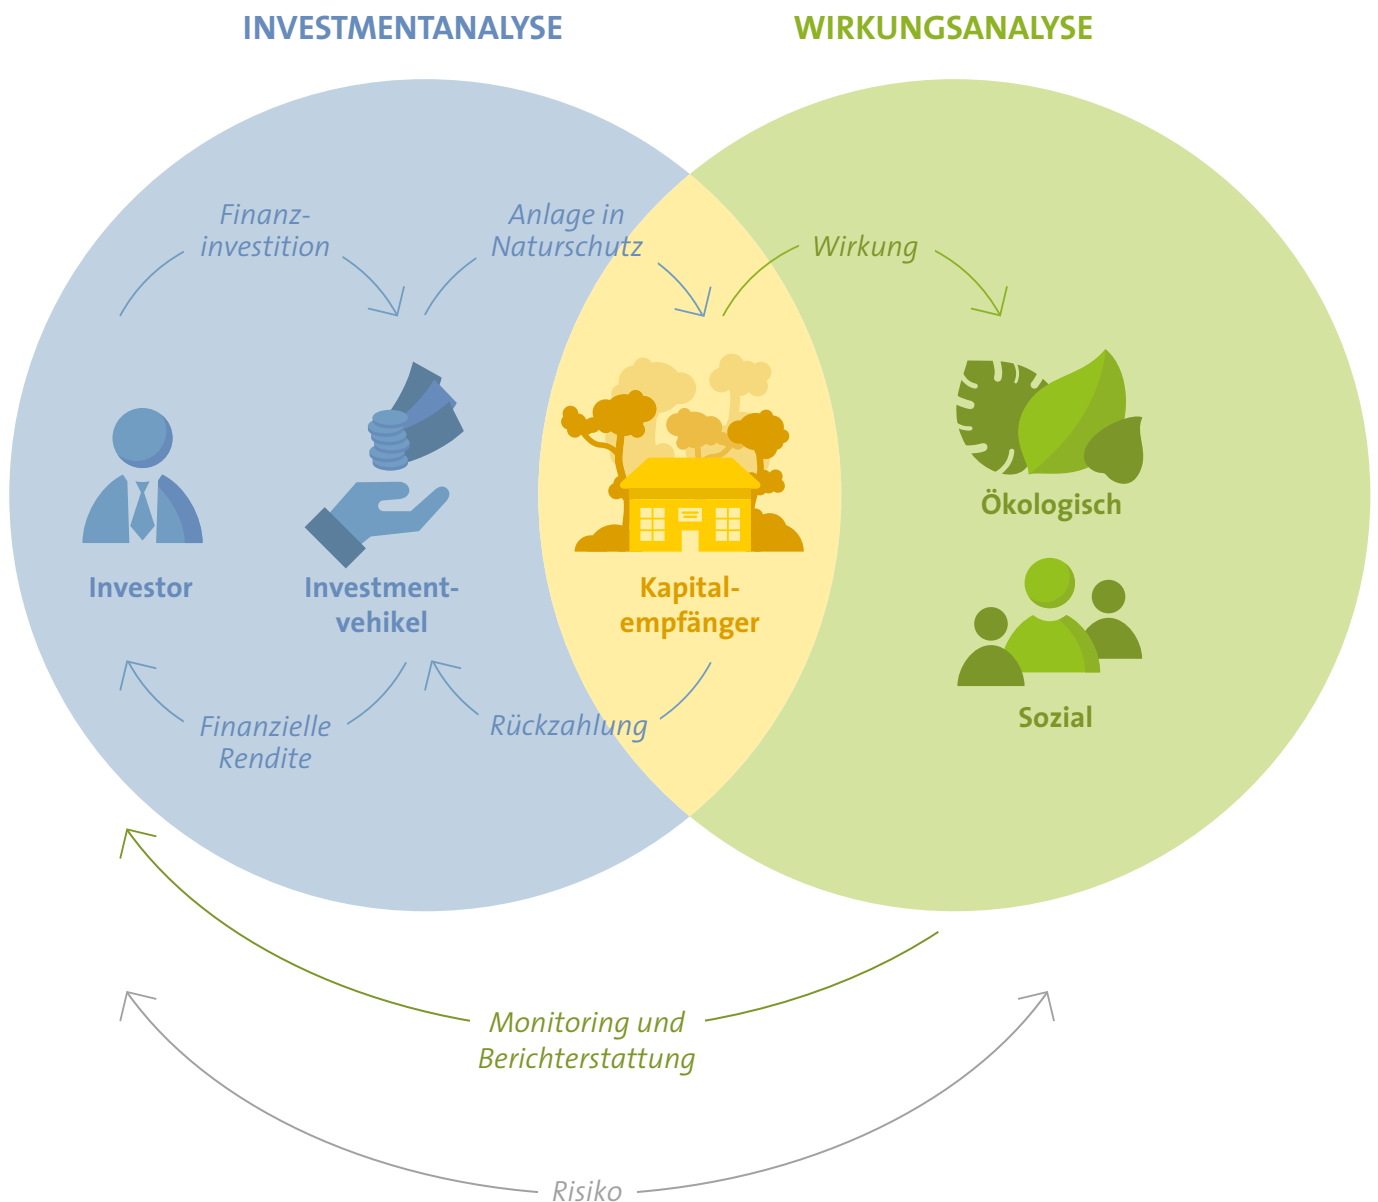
INVESTMENTANALYSE

WIRKUNGSANALYSE

Finanzinvestition

Anlage in Naturschutz

Wirkung

Investor

Investmentvehikel

Kapitalempfänger

Ökologisch

Sozial

Finanzielle Rendite

Rückzahlung

Monitoring und Berichterstattung

Risiko